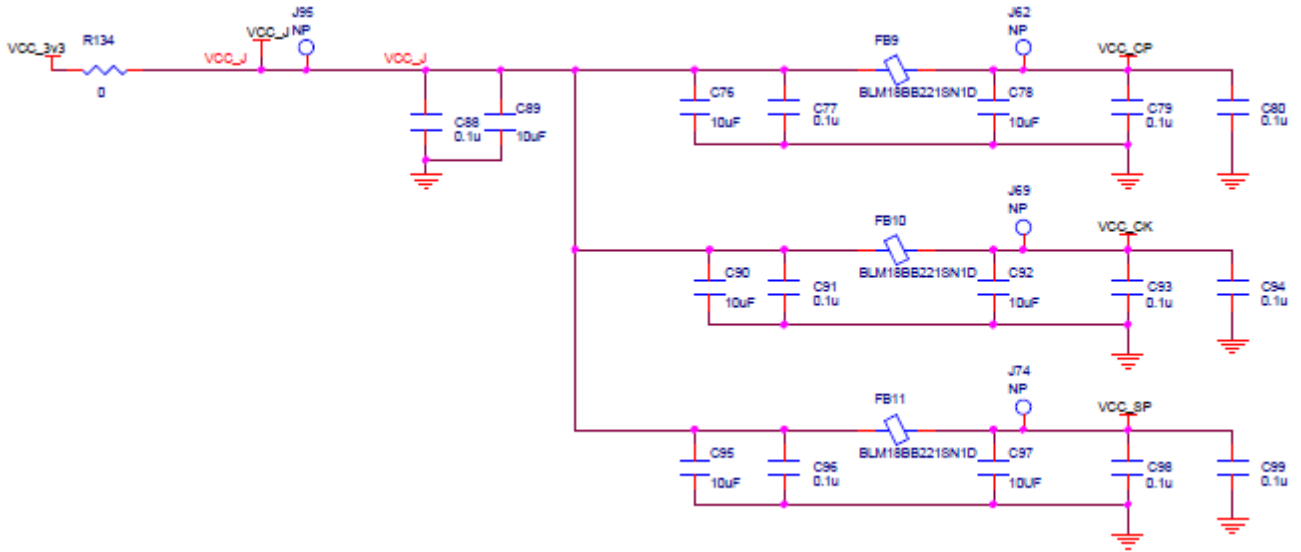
VCC_3v3
R134
0
VCC_J
VCC_J
J95
NP
VCC_J
C88
0.1u
C89
10uF
C76
10uF
C77
0.1u
FB9
BLM18BB221SN1D
J62
NP
C78
10uF
VCC_CP
C79
0.1u
C80
0.1u
J69
NP
FB10
BLM18BB221SN1D
VCC_CK
C90
10uF
C91
0.1u
C92
10uF
C93
0.1u
C94
0.1u
J74
NP
FB11
BLM18BB221SN1D
VCC_SP
C95
10uF
C96
0.1u
C97
10UF
C98
0.1u
C99
0.1u